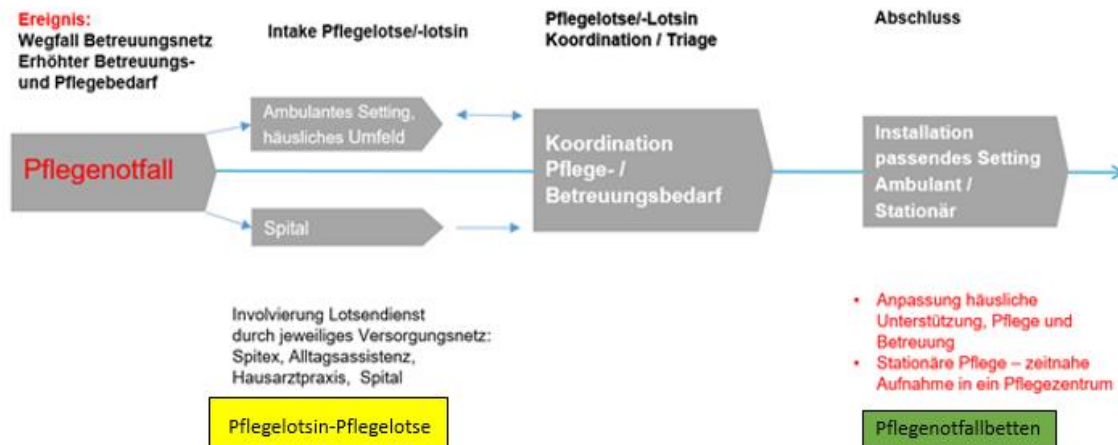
Ereignis:
Wegfall Betreuungsnetz
Erhöhter Betreuungs- und Pflegebedarf

Intake Pflegelotse/-lotsin

Pflegelotse/-Lotsin
Koordination / Triage

Abschluss

Pflegenotfall

Ambulantes Setting, häusliches Umfeld

Spital

Koordination Pflege- / Betreuungsbedarf

Installation passendes Setting Ambulant / Stationär

Involvierung Lotsendienst durch jeweiliges Versorgungsnetz: Spitex, Alltagsassistenz, Hausarztpraxis, Spital

- Anpassung häusliche Unterstützung, Pflege und Betreuung
- Stationäre Pflege – zeitnahe Aufnahme in ein Pflegezentrum

Pflegelotsin-Pflegelotse

Pflegenotfallbetten